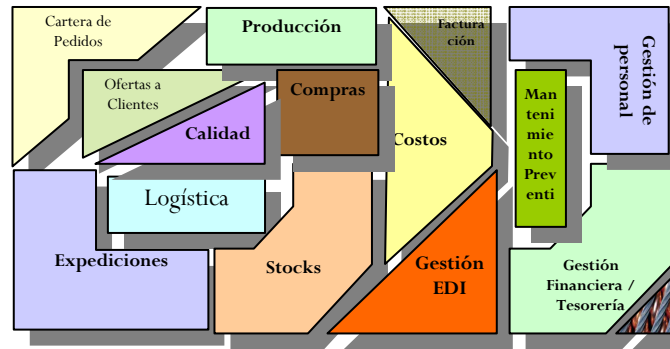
Cartera de Pedidos

Producción

Facturación

Gestión de personal

Ofertas a Clientes

Compras

Calidad

Costos

Mantenimiento Preventi

Logística

Expediciones

Stocks

Gestión EDI

Gestión Financiera / Tesorería